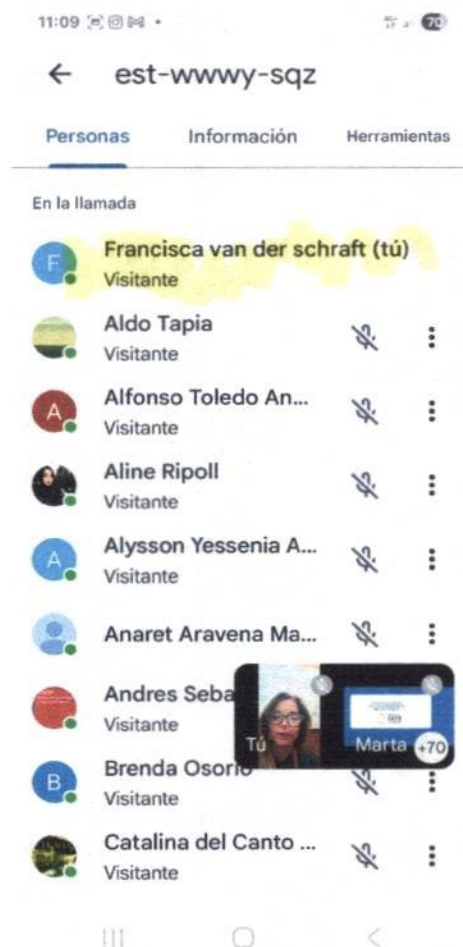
11:09

70

←

est-wwwy-sqz

Personas

Información

Herramientas

En la llamada

F

Francisca van der schraft (tú)

Visitante

Aldo Tapia

Visitante

A

Alfonso Toledo An...

Visitante

Aline Ripoll

Visitante

A

Alysson Yessenia A...

Visitante

Anaret Aravena Ma...

Andres Seba

Visitante

Tú

Marta

+70

B

Brenda Osorio

Visitante

Catalina del Canto ...

Visitante